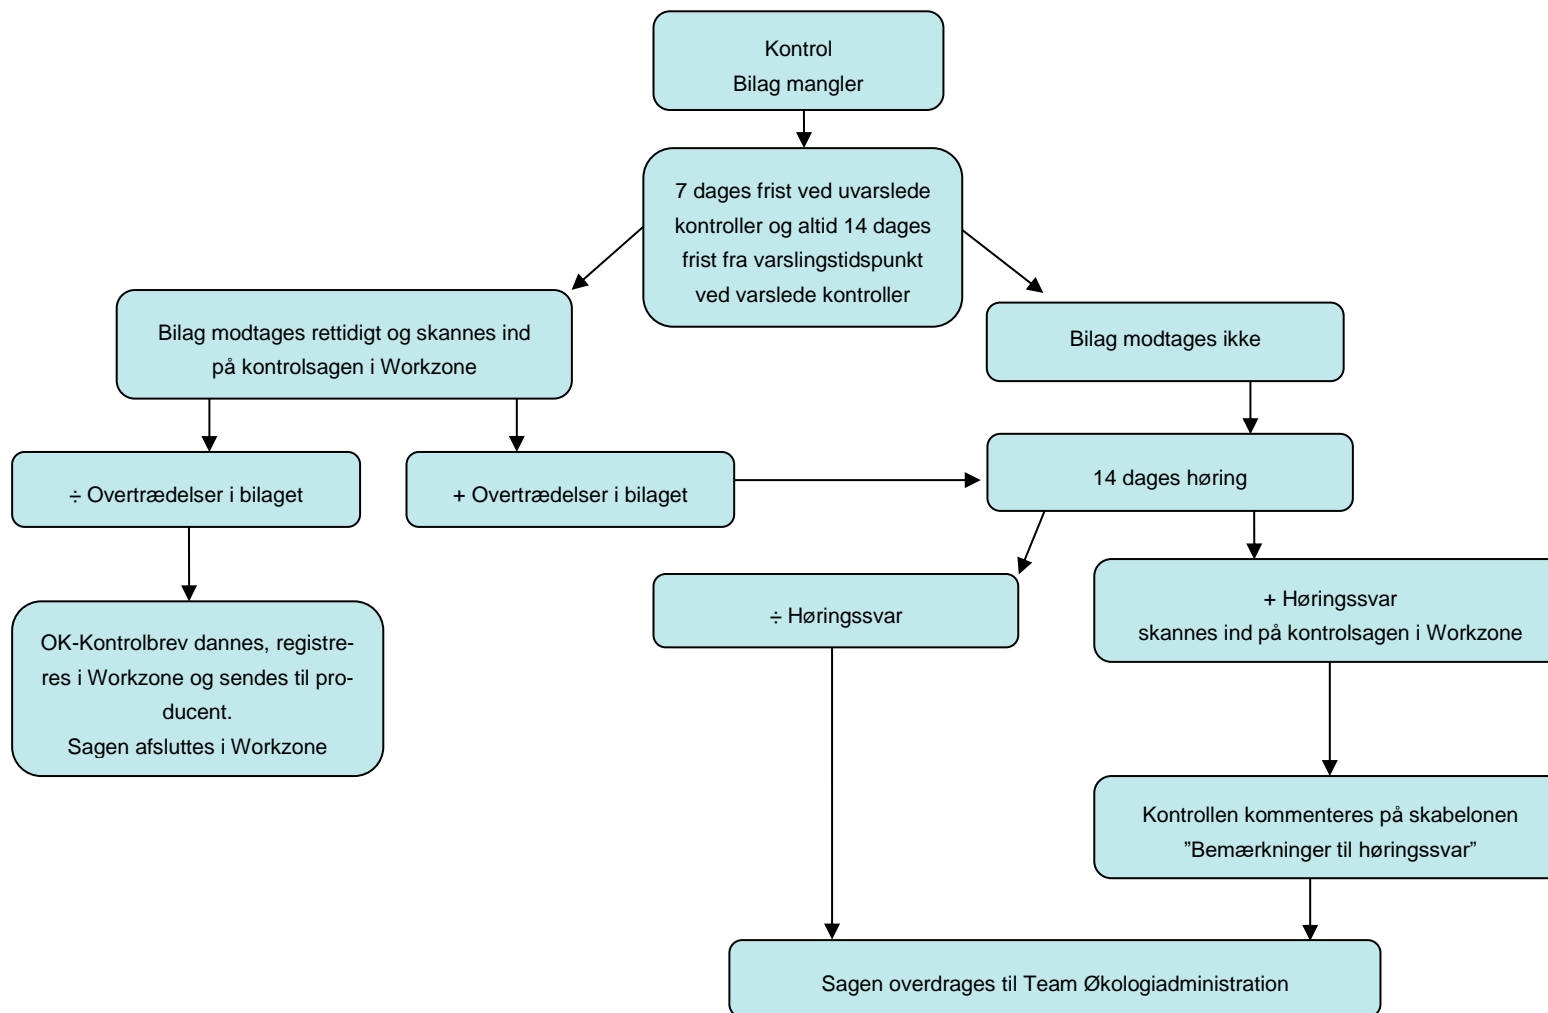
Kontrol
Bilag mangler

7 dages frist ved uvarslede kontroller og altid 14 dages frist fra varslingstidspunkt ved varslede kontroller

Bilag modtages rettidigt og skannes ind på kontrolsagen i Workzone

Bilag modtages ikke

÷ Overtrædelser i bilaget

+ Overtrædelser i bilaget

14 dages høring

OK-Kontrolbrev dannes, registreres i Workzone og sendes til producent.
Sagen afsluttes i Workzone

÷ Høringssvar

+ Høringssvar
skannes ind på kontrolsagen i Workzone

Kontrollen kommenteres på skabelonen ”Bemærkninger til høringssvar”

Sagen overdrages til Team Økologiadministration